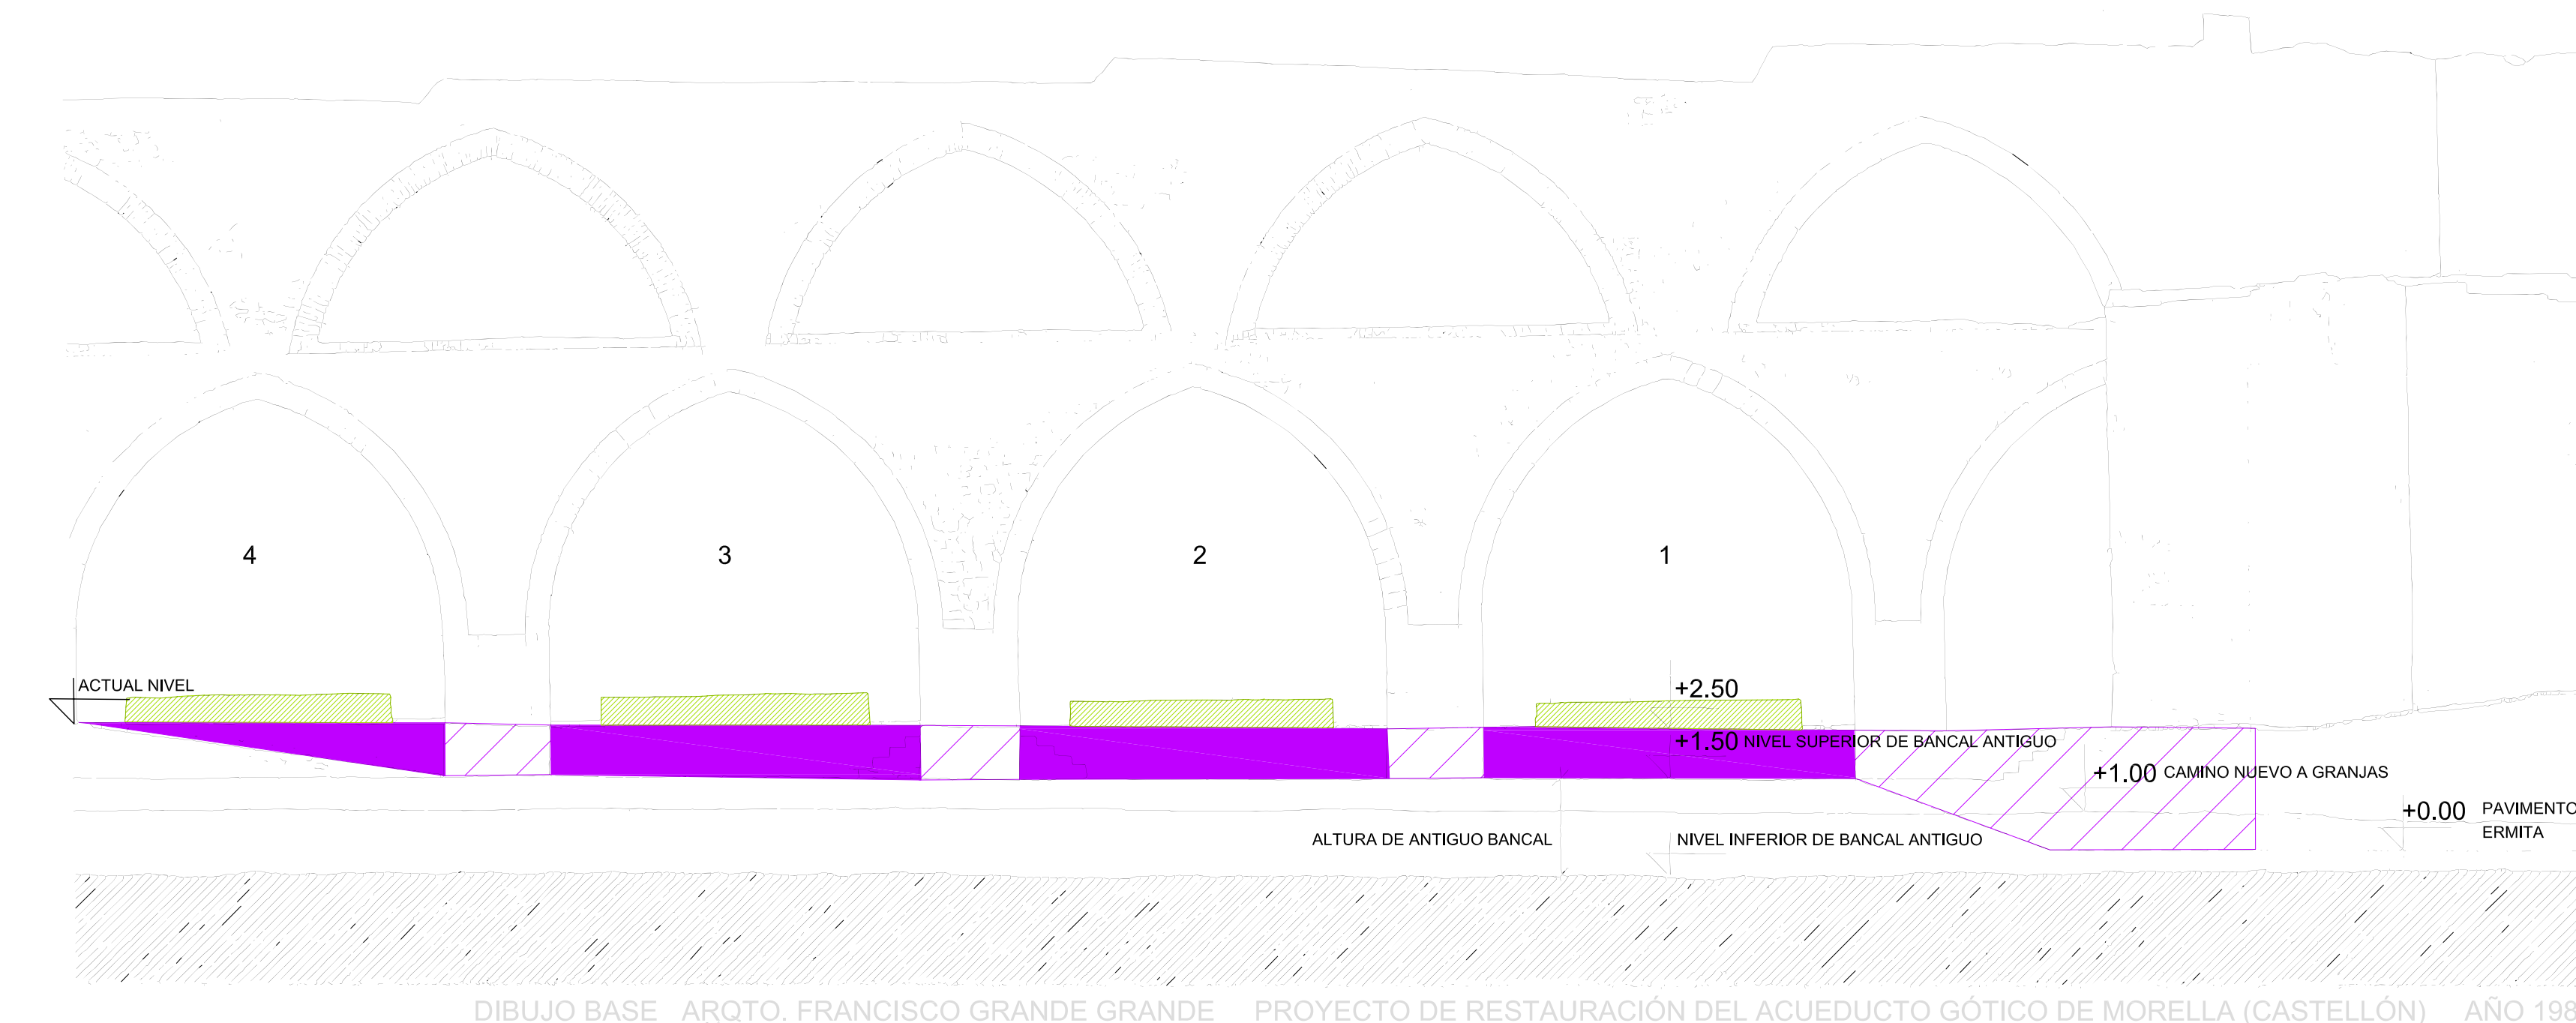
4

3

2

1

ACTUAL NIVEL

+2.50

+1.50 NIVEL SUPERIOR DE BANCAL ANTIGUO

+1.00 CAMINO NUEVO A GRANJAS

+0.00 PAVIMENTO ERMITA

ALTURA DE ANTIGUO BANCAL

NIVEL INFERIOR DE BANCAL ANTIGUO

DIBUJO BASE ARQTO. FRANCISCO GRANDE GRANDE PROYECTO DE RESTAURACIÓN DEL ACUEDUCTO GÓTICO DE MORELLA (CASTELLÓN) AÑO 19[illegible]